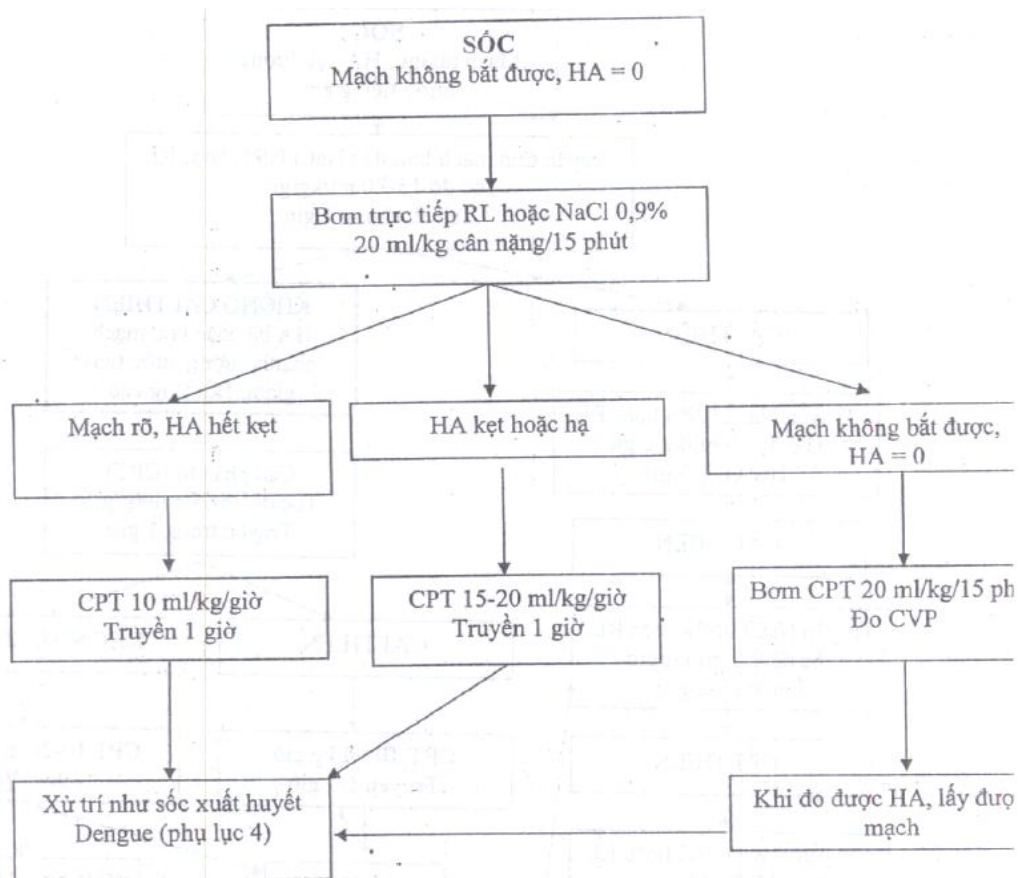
SỐC
Mạch không bắt được, HA = 0

Bơm trực tiếp RL hoặc NaCl 0,9%
20 ml/kg cân nặng/15 phút

Mạch rõ, HA hết kẹt

HA kẹt hoặc hạ

Mạch không bắt được, HA = 0

CPT 10 ml/kg/giờ
Truyền 1 giờ

CPT 15-20 ml/kg/giờ
Truyền 1 giờ

Bơm CPT 20 ml/kg/15 ph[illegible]
Đo CVP

Xử trí như sốc xuất huyết Dengue (phụ lục 4)

Khi đo được HA, lấy đượ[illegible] mạch